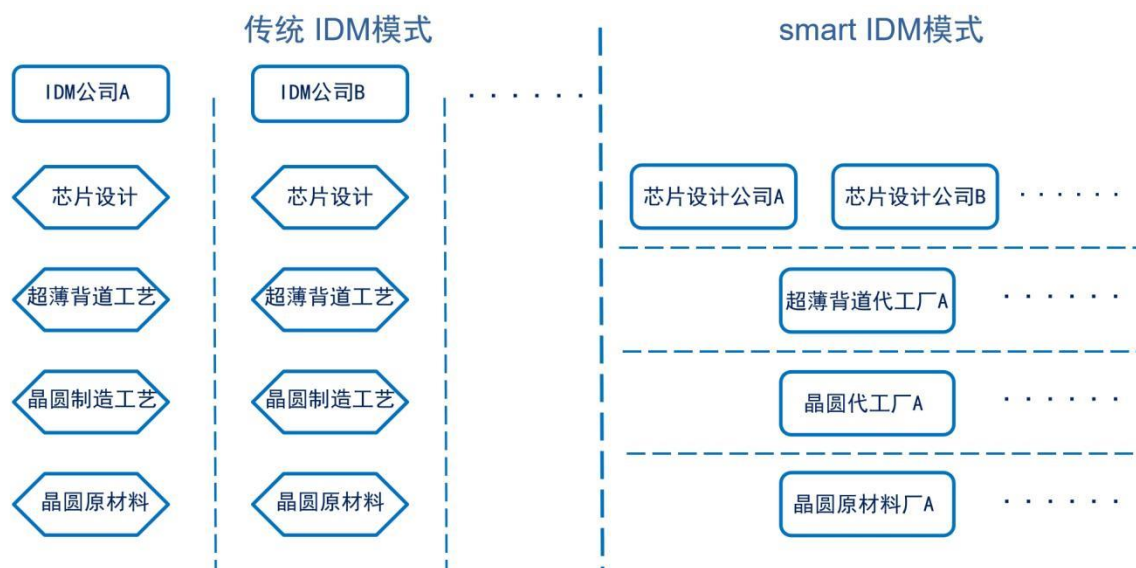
传统 IDM模式

IDM公司A
芯片设计
超薄背道工艺
晶圆制造工艺
晶圆原材料

IDM公司B
芯片设计
超薄背道工艺
晶圆制造工艺
晶圆原材料

· · · · · ·

smart IDM模式

芯片设计公司A
芯片设计公司B
· · · · · ·

超薄背道代工厂A
· · · · · ·

晶圆代工厂A
· · · · · ·

晶圆原材料厂A
· · · · · ·